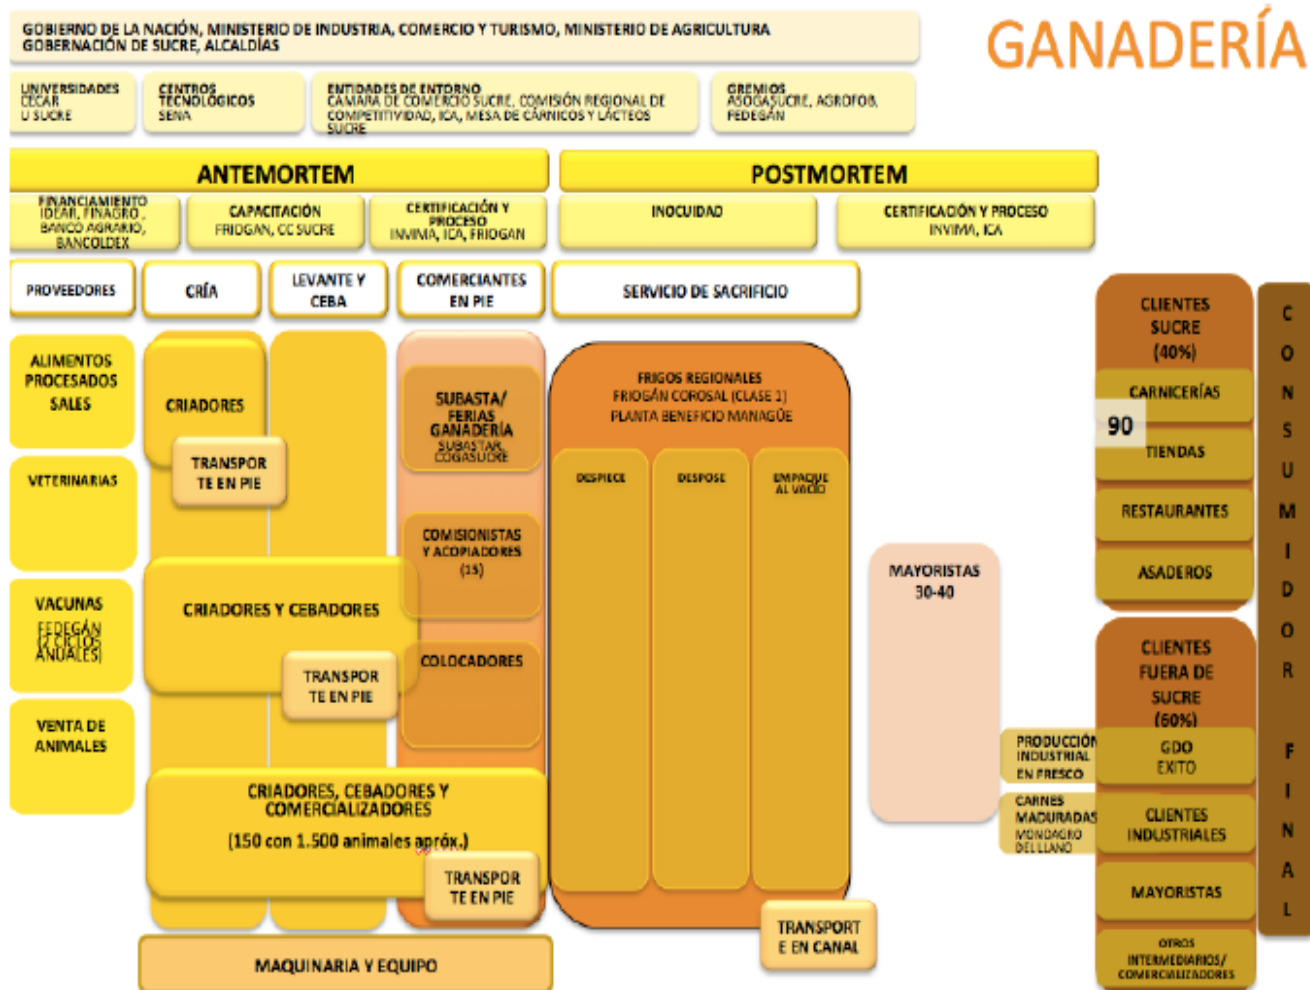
GOBIERNO DE LA NACIÓN, MINISTERIO DE INDUSTRIA, COMERCIO Y TURISMO, MINISTERIO DE AGRICULTURA GOBERNACIÓN DE SUCRE, ALCALDÍAS

GANADERÍA

UNIVERSIDADES
CECAR
U SUCRE

CENTROS TECNOLÓGICOS
SENA

ENTIDADES DE ENTORNO
CÁMARA DE COMERCIO SUCRE, COMISIÓN REGIONAL DE COMPETITIVIDAD, ICA, MESA DE CÁRNICOS Y LÁCTEOS SUCRE

GREMIOS
ASOGASUCRE, AGROFOB, FEDEGÁN

ANTEMORTEM

POSTMORTEM

FINANCIAMIENTO
IDEAR, FINAGRO, BANCO AGRARIO, BANCOLDEX

CAPACITACIÓN
FRIOGAN, CC SUCRE

CERTIFICACIÓN Y PROCESO
INVIMA, ICA, FRIOGAN

INOCUIDAD

CERTIFICACIÓN Y PROCESO
INVIMA, ICA

PROVEEDORES

CRÍA

LEVANTE Y CEBA

COMERCIANTES EN PIE

SERVICIO DE SACRIFICIO

ALIMENTOS PROCESADOS SALES

VETERINARIAS

VACUNAS
FEDEGÁN (CICLOS ANUALES)

VENTA DE ANIMALES

CRIADORES

TRANSPORTE EN PIE

CRIADORES Y CEBADORES

TRANSPORTE EN PIE

CRIADORES, CEBADORES Y COMERCIALIZADORES
(150 con 1.500 animales aprox.)

TRANSPORTE EN PIE

MAQUINARIA Y EQUIPO

SUBASTA/ FERIAS GANADERÍA
SUBASTAR, COGASUCRE

COMISIONISTAS Y ACOPIADORES (15)

COLOCADORES

FRIGOS REGIONALES
FRIOGÁN COROSAL (CLASE 1)
PLANTA BENEFICIO MANAGÜE

DESPIECE

DESPOSE

EMPAQUE AL VACÍO

TRANSPORTE EN CANAL

MAYORISTAS
30-40

PRODUCCIÓN INDUSTRIAL EN FRESCO

CARNES MADURADAS
MONDAGRO DEL LLANO

CLIENTES SUCRE (40%)

CARNICERÍAS

90

TIENDAS

RESTAURANTES

ASADEROS

CLIENTES FUERA DE SUCRE (60%)

GDO ÉXITO

CLIENTES INDUSTRIALES

MAYORISTAS

OTROS INTERMEDIARIOS/ COMERCIALIZADORES

CONSUMIDOR FINAL